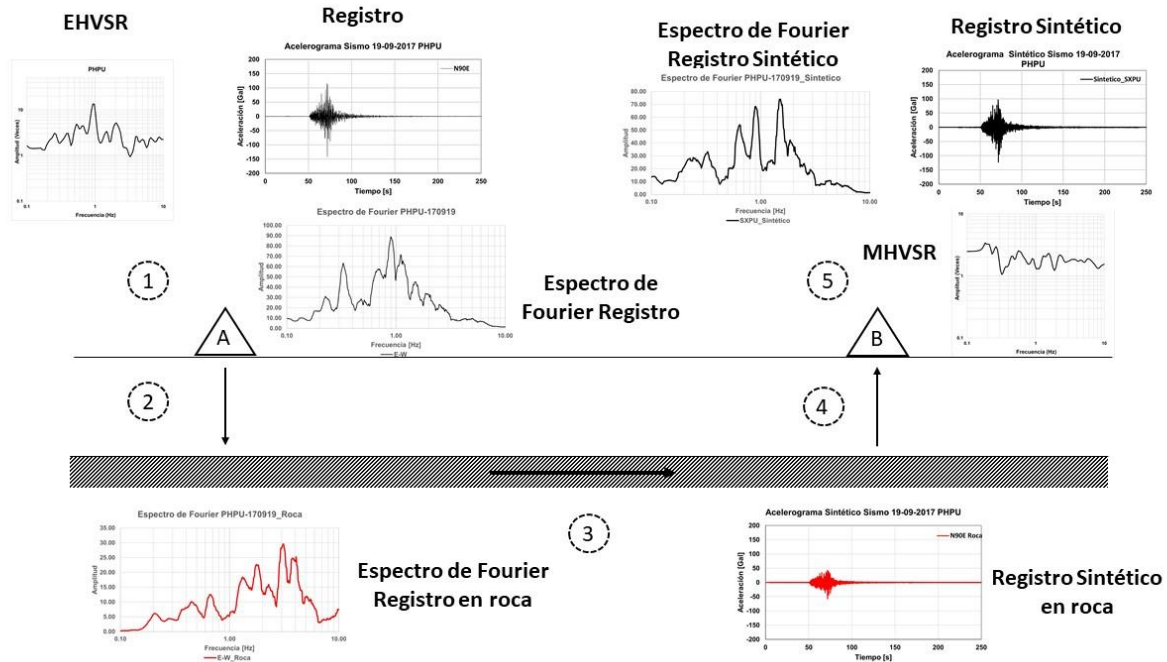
EHVSR

PHPU

10

1

0.1

0.1

1

10

Amplitud (Veces)

Frecuencia (Hz)

Registro

Acelerograma Sismo 19-09-2017 PHPU

N90E

200
150
100
50
0
-50
-100
-150
-200

Aceleración [Gal]

0 50 100 150 200 250

Tiempo [s]

Espectro de Fourier PHPU-170919

100.00
90.00
80.00
70.00
60.00
50.00
40.00
30.00
20.00
10.00
0.00

Amplitud

0.10 1.00 10.00

Frecuencia [Hz]

E-W

Espectro de Fourier Registro Sintético

Espectro de Fourier PHPU-170919_Sintetico

80.00
70.00
60.00
50.00
40.00
30.00
20.00
10.00
0.00

Amplitud

0.10 1.00 10.00

Frecuencia [Hz]

SXPU_Sintético

Registro Sintético

Acelerograma Sintético Sismo 19-09-2017 PHPU

Sintetico_SXPU

200
150
100
50
0
-50
-100
-150
-200

Aceleración [Gal]

0 50 100 150 200 250

Tiempo [s]

1

Espectro de Fourier Registro

5

MHVSR

10

1

0.1

0.1

1

10

Amplitud (Veces)

Frecuencia (Hz)

A

B

2

4

Espectro de Fourier PHPU-170919_Roca

35.00
30.00
25.00
20.00
15.00
10.00
5.00
0.00

Amplitud

0.10 1.00 10.00

Frecuencia [Hz]

E-W_Roca

Espectro de Fourier Registro en roca

3

Acelerograma Sintético Sismo 19-09-2017 PHPU

N90E Roca

200
150
100
50
0
-50
-100
-150
-200

Aceleración [Gal]

0 50 100 150 200 250

Tiempo [s]

Registro Sintético en roca